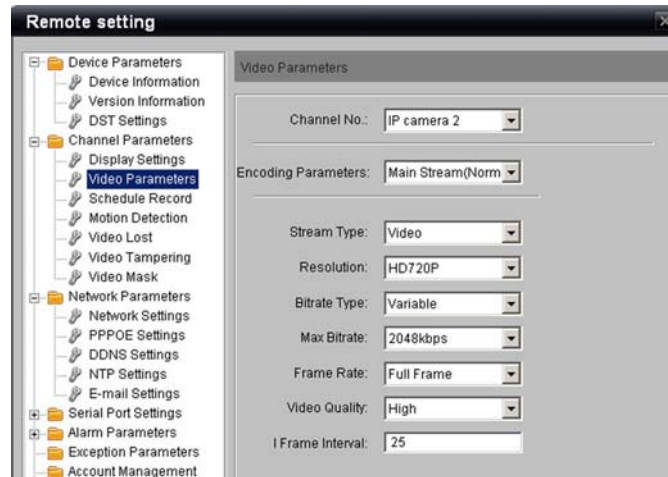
Remote setting

Device Parameters
Device Information
Version Information
DST Settings
Channel Parameters
Display Settings
Video Parameters
Schedule Record
Motion Detection
Video Lost
Video Tampering
Video Mask
Network Parameters
Network Settings
PPPOE Settings
DDNS Settings
NTP Settings
E-mail Settings
Serial Port Settings
Alarm Parameters
Exception Parameters
Account Management

Video Parameters

Channel No.: IP camera 2

Encoding Parameters: Main Stream(Norm

Stream Type: Video
Resolution: HD720P
Bitrate Type: Variable
Max Bitrate: 2048kbps
Frame Rate: Full Frame
Video Quality: High
I Frame Interval: 25